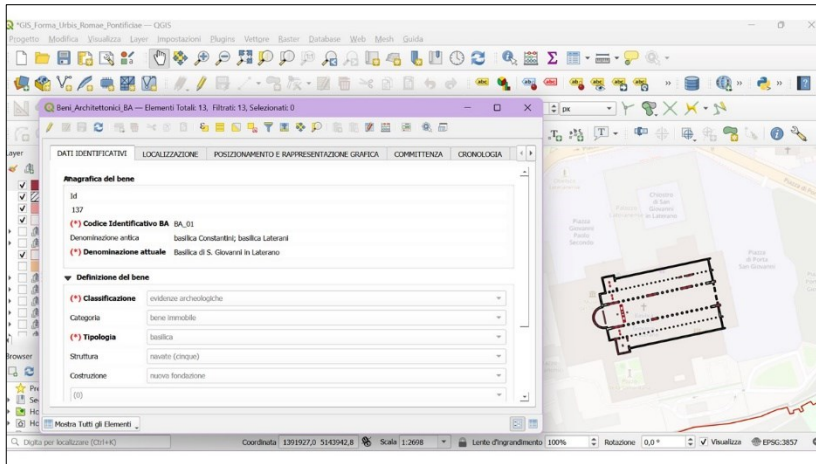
*GIS_Forma_Urbis_Romae_Pontificiae — QGIS

Progetto Modifica Visualizza Layer Impostazioni Plugins Vettore Raster Database Web Mesh Guida

Beni_Architettonici_BA — Elementi Totali: 13, Filtrati: 13, Selezionati: 0

DATI IDENTIFICATIVI LOCALIZZAZIONE POSIZIONAMENTO E RAPPRESENTAZIONE GRAFICA COMMITTENZA CRONOLOGIA

Anagrafica del bene

Id

137

(*) Codice Identificativo BA BA_01

Denominazione antica basilica Constantini; basilica Laterani

(*) Denominazione attuale Basilica di S. Giovanni in Laterano

Definizione del bene

(*) Classificazione evidenze archeologiche

Categoria bene immobile

(*) Tipologia basilica

Struttura navate (cinque)

Costruzione nuovo fondazione

(0)

Mostra Tutti gli Elementi

Layer

Browser

Pre

Se

Ho

Ho

px

Piazza Giovanni Paolo Secondo

Chiostro di San Giovanni in Laterano

Piazza di Porta San Giovanni

Q Digita per localizzare (Ctrl+K)

Coordinata 1391927,0 5143942,8 Scala 1:2698 Lente d'ingrandimento 100% Rotazione 0,0 ° Visualizza EPSG:3857